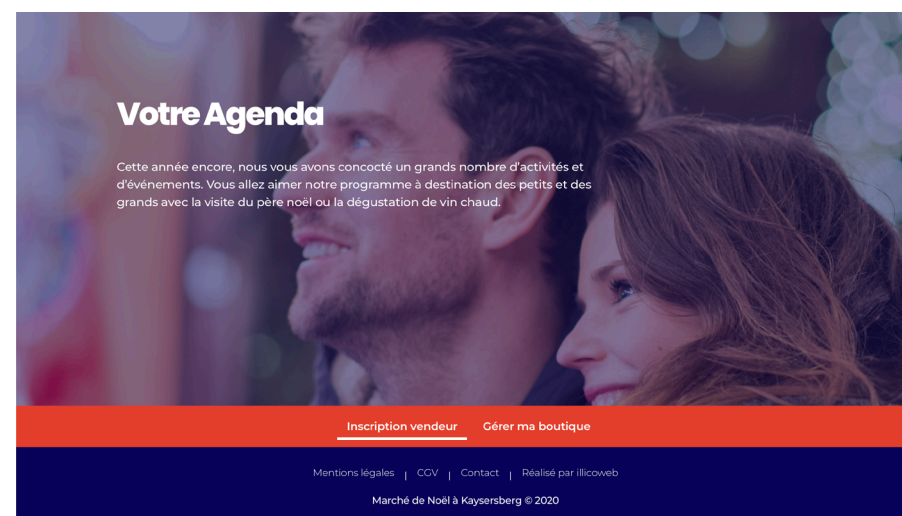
Votre Agenda

Cette année encore, nous vous avons concocté un grands nombre d'activités et d'événements. Vous allez aimer notre programme à destination des petits et des grands avec la visite du père noël ou la dégustation de vin chaud.

Inscription vendeur Gérer ma boutique

Mentions légales | CGV | Contact | Réalisé par illicoweb

Marché de Noël à Kaysersberg © 2020